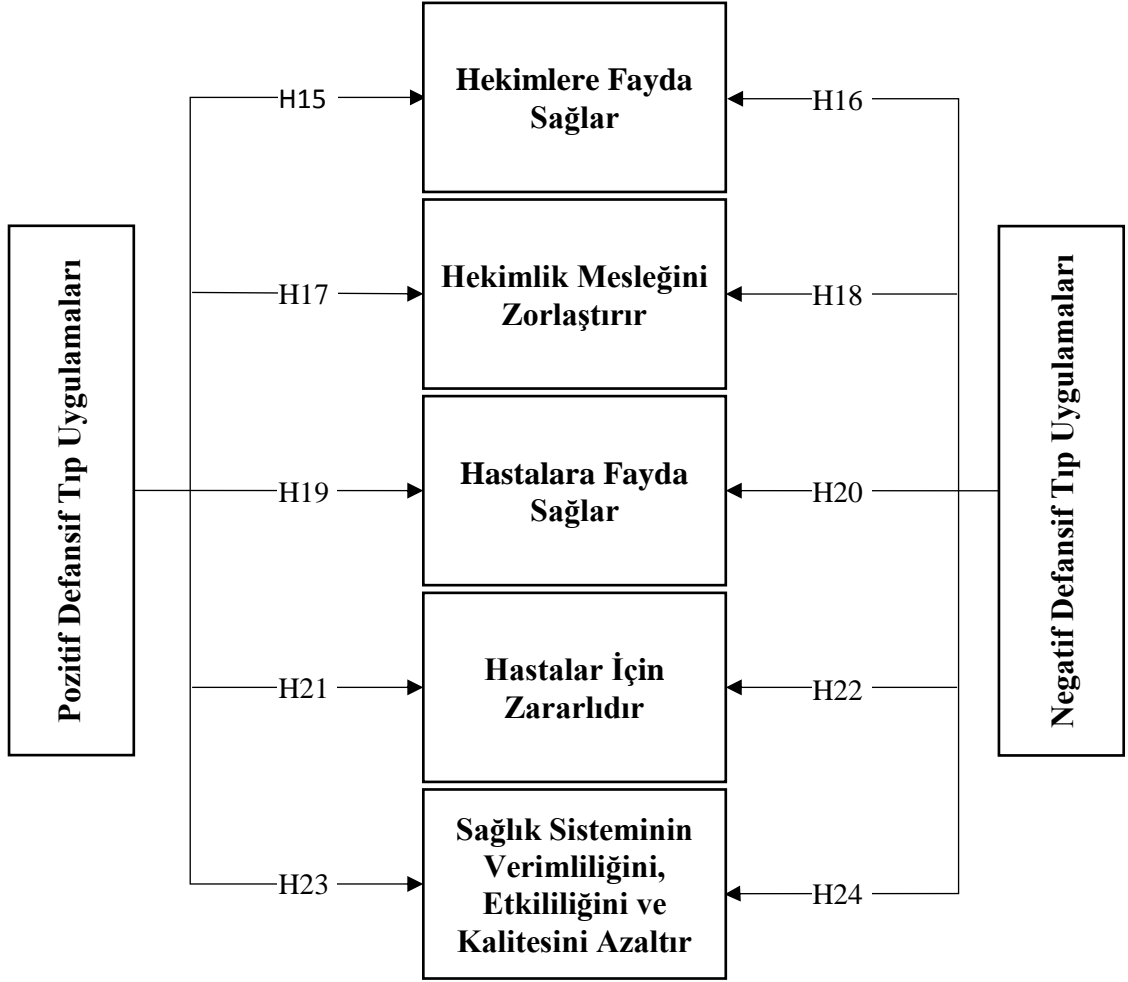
Pozitif Defansif Tıp Uygulamaları

H15

H17

H19

H21

H23

Hekimlere Fayda Sağlar

Hekimlik Mesleğini Zorlaştırır

Hastalara Fayda Sağlar

Hastalar İçin Zararlıdır

Sağlık Sisteminin Verimliliğini, Etkililiğini ve Kalitesini Azaltır

H16

H18

H20

H22

H24

Negatif Defansif Tıp Uygulamaları